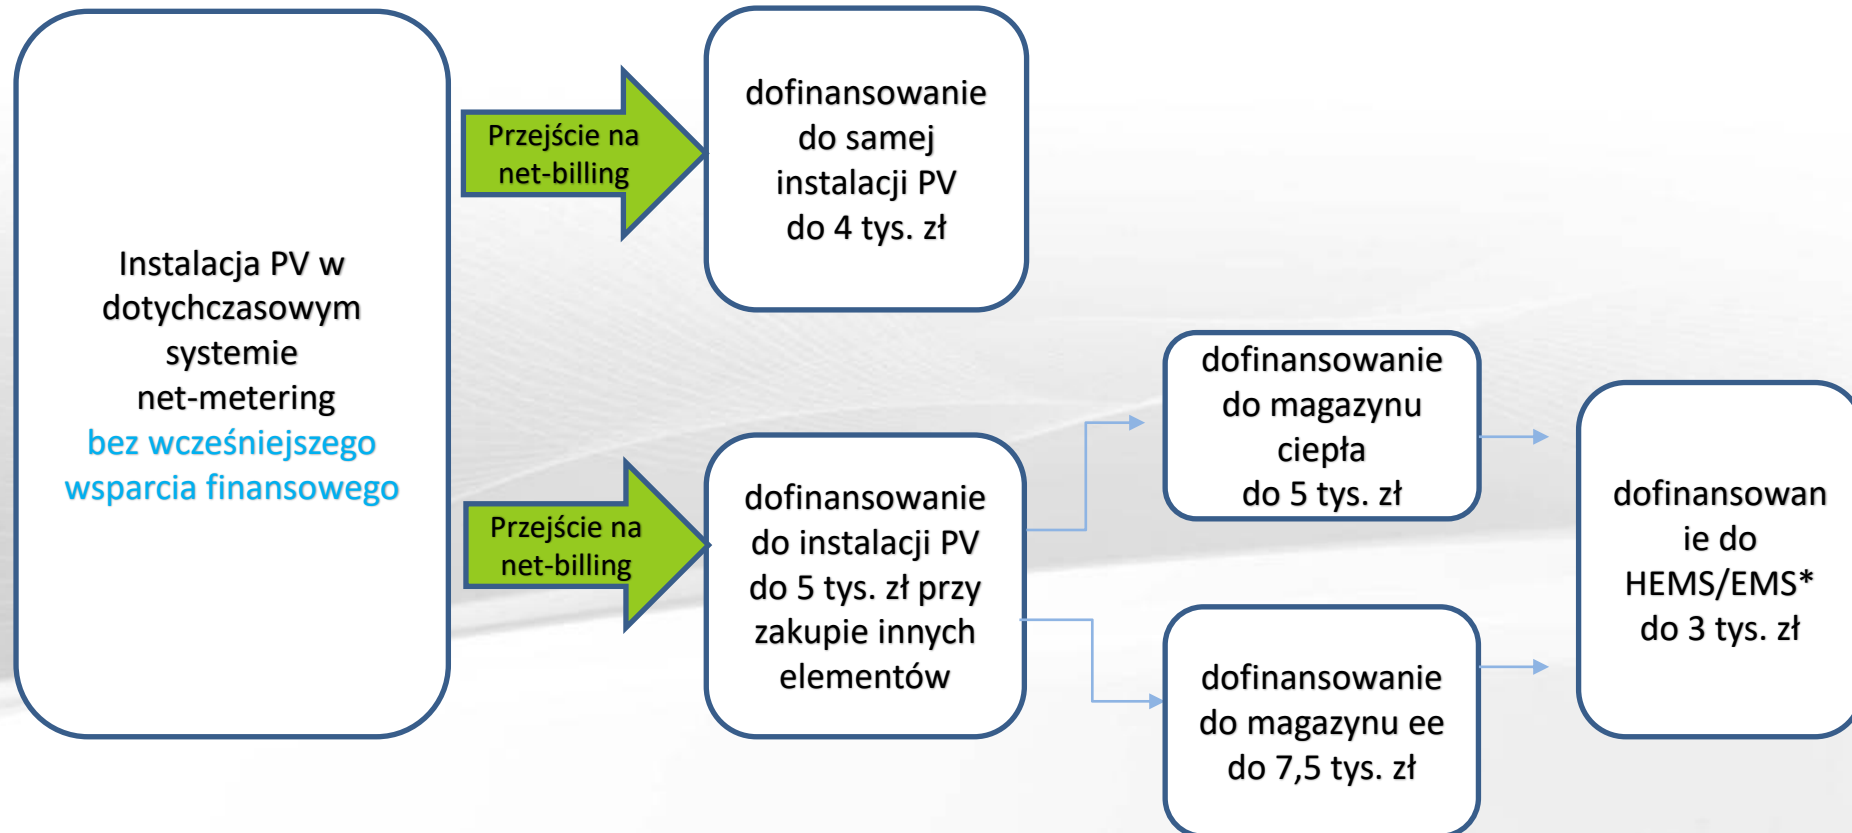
Instalacja PV w dotychczasowym systemie net-metering bez wcześniejszego wsparcia finansowego

Przejście na net-billing

dofinansowanie do samej instalacji PV do 4 tys. zł

Przejście na net-billing

dofinansowanie do instalacji PV do 5 tys. zł przy zakupie innych elementów

dofinansowanie do magazynu ciepła do 5 tys. zł

dofinansowanie do magazynu ee do 7,5 tys. zł

dofinansowanie do HEMS/EMS* do 3 tys. zł